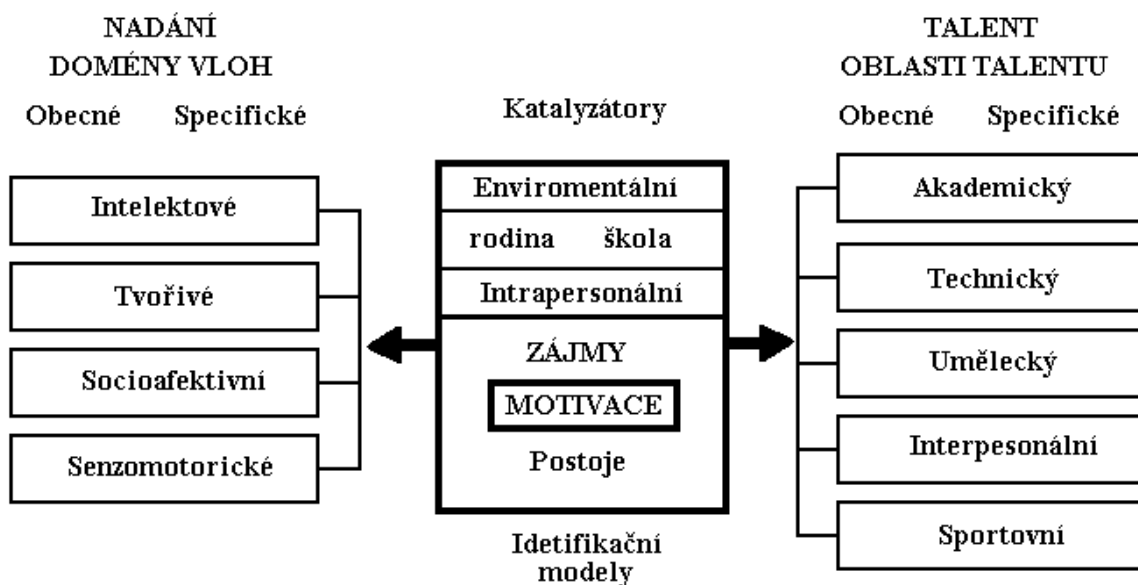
NADÁNÍ
DOMÉNY VLOH

Obecné Specifické

Intelektové

Tvořivé

Socioafektivní

Senzomotorické

Katalyzátory

Enviromentální

rodina škola

Intrapersonální

ZÁJMY

MOTIVACE

Postoje

Idetifikační modely

TALENT
OBLASTI TALENTU

Obecné Specifické

Akademický

Technický

Umělecký

Interpesonální

Sportovní